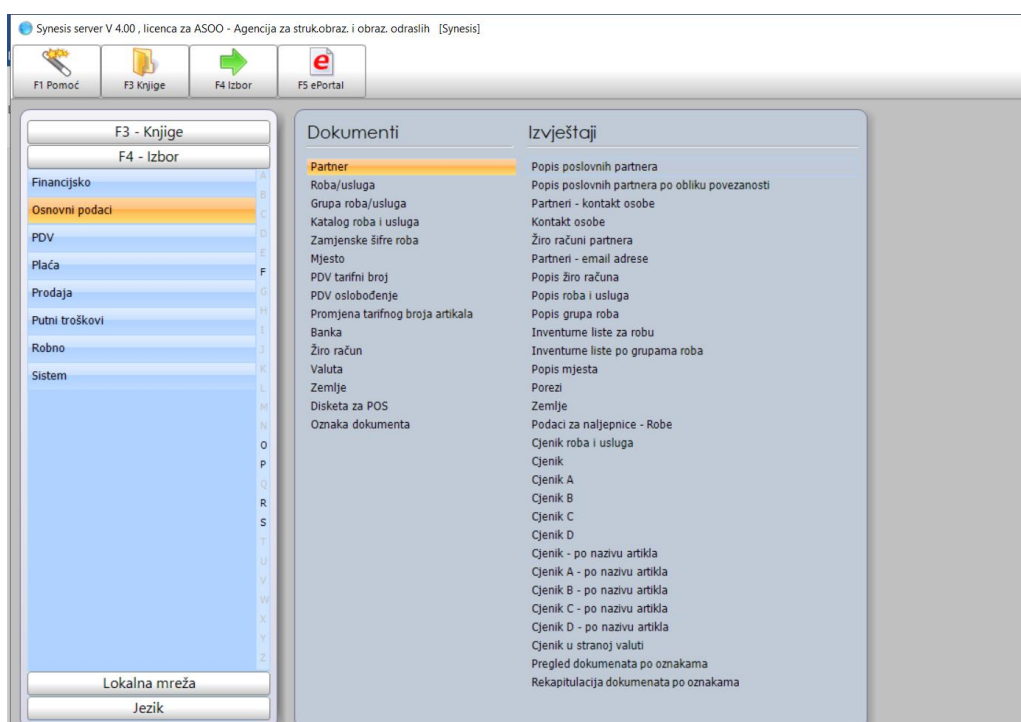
Synesis server V 4.00 , licenca za ASOO - Agencija za struk.obraz. i obraz. odraslih [Synesis]

F1 Pomoć
F3 Knjige
F4 Izbor
F5 ePortal

F3 - Knjige
F4 - Izbor

Financijsko
Osnovni podaci
PDV
Plaća
Prodaja
Putni troškovi
Robno
Sistem

A
B
C
D
E
F
G
H
I
J
K
L
M
N
O
P
Q
R
S
T
U
V
W
X
Y
Z

Lokalna mreža
Jezik

Dokumenti

Partner
Roba/usluga
Grupa roba/usluga
Katalog roba i usluga
Zamjenske šifre roba
Mjesto
PDV tarifni broj
PDV oslobođenje
Promjena tarifnog broja artikala
Banka
Žiro račun
Valuta
Zemlje
Disketa za POS
Oznaka dokumenta

Izvještaji

Popis poslovnih partnera
Popis poslovnih partnera po obliku povezanosti
Partneri - kontakt osobe
Kontakt osobe
Žiro računi partnera
Partneri - email adrese
Popis žiro računa
Popis roba i usluga
Popis grupa roba
Inventurne liste za robu
Inventurne liste po grupama roba
Popis mjesta
Porezi
Zemlje
Podaci za naljepnice - Robe
Cjenik roba i usluga
Cjenik
Cjenik A
Cjenik B
Cjenik C
Cjenik D
Cjenik - po nazivu artikla
Cjenik A - po nazivu artikla
Cjenik B - po nazivu artikla
Cjenik C - po nazivu artikla
Cjenik D - po nazivu artikla
Cjenik u stranoj valuti
Pregled dokumenata po oznakama
Rekapitulacija dokumenata po oznakama